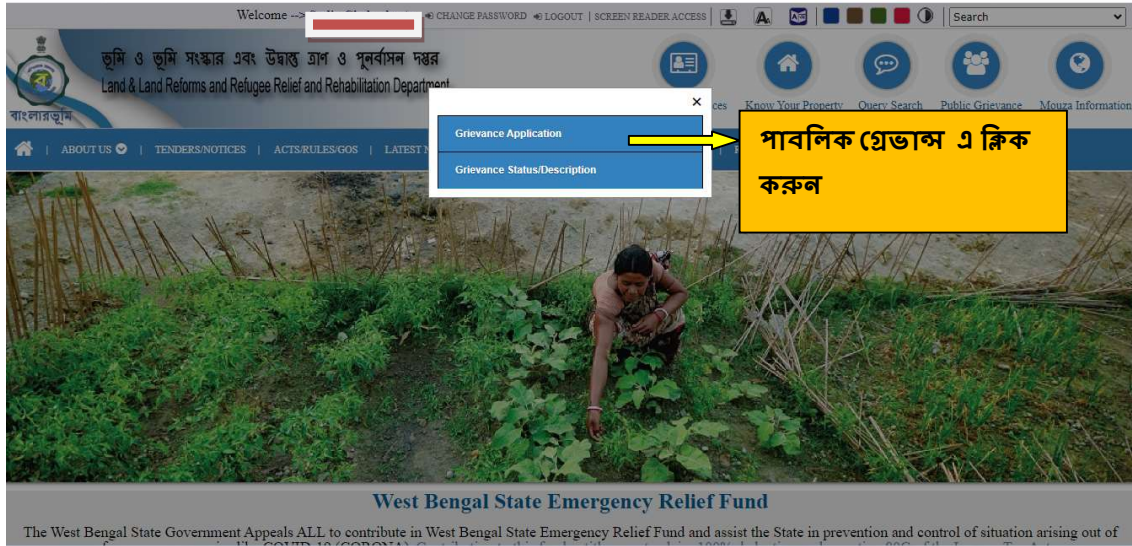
Welcome --> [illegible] CHANGE PASSWORD LOGOUT | SCREEN READER ACCESS

Search

ভূমি ও ভূমি সংস্কার এবং উদ্বাস্তু ত্রাণ ও পুনর্বাসন দপ্তর
Land & Land Reforms and Refugee Relief and Rehabilitation Department

বাংলারভূমি

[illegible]ces Know Your Property Query Search Public Grievance Mouza Information

ABOUT US | TENDERS/NOTICES | ACTS/RULES/GOS | LATEST N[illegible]

×

Grievance Application

Grievance Status/Description

পাবলিক গ্রেভান্স এ ক্লিক করুন

West Bengal State Emergency Relief Fund

The West Bengal State Government Appeals ALL to contribute in West Bengal State Emergency Relief Fund and assist the State in prevention and control of situation arising out of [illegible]